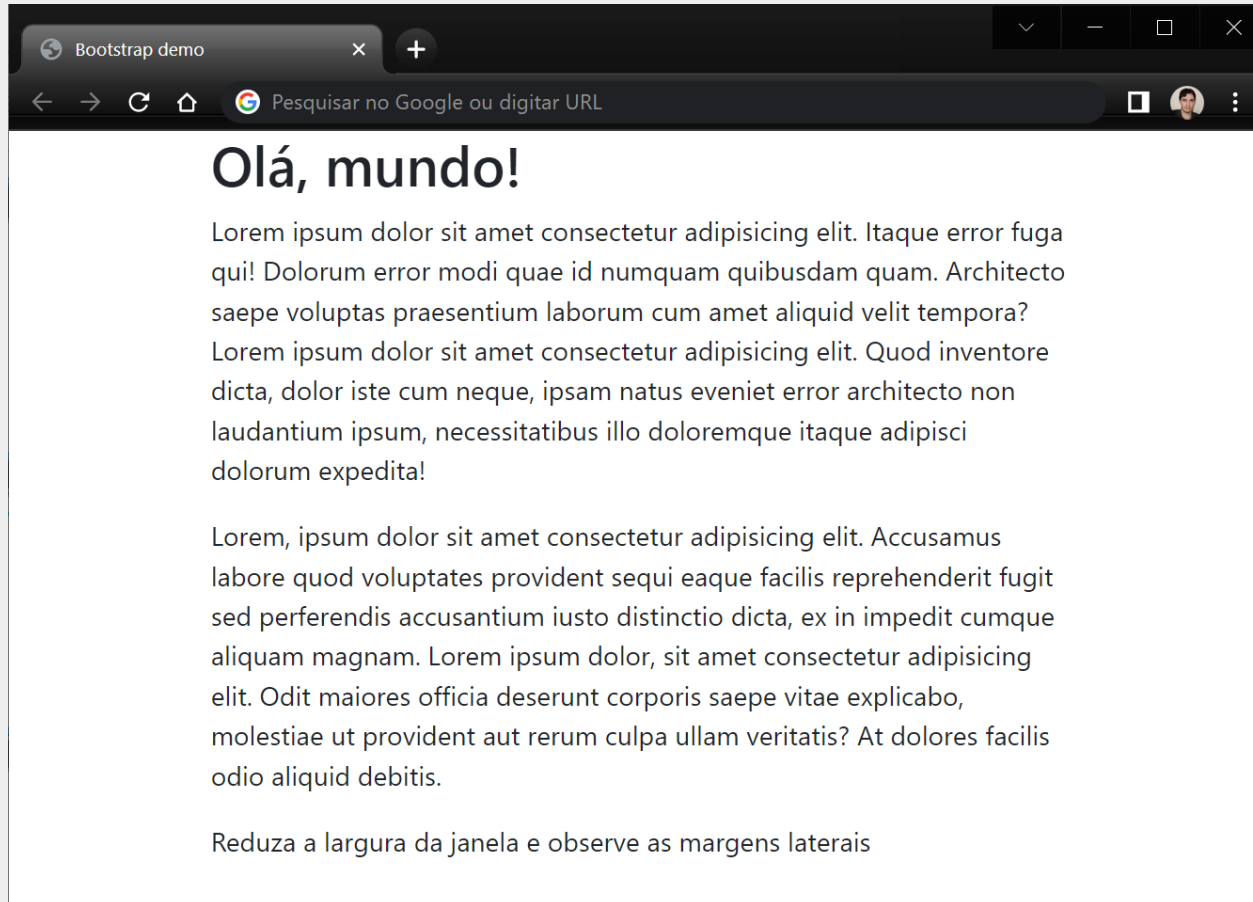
Bootstrap demo

Pesquisar no Google ou digitar URL

Olá, mundo!

Lorem ipsum dolor sit amet consectetur adipisicing elit. Itaque error fuga qui! Dolorum error modi quae id numquam quibusdam quam. Architecto saepe voluptas praesentium laborum cum amet aliquid velit tempora? Lorem ipsum dolor sit amet consectetur adipisicing elit. Quod inventore dicta, dolor iste cum neque, ipsam natus eveniet error architecto non laudantium ipsum, necessitatibus illo doloremque itaque adipisci dolorum expedita!

Lorem, ipsum dolor sit amet consectetur adipisicing elit. Accusamus labore quod voluptates provident sequi eaque facilis reprehenderit fugit sed perferendis accusantium iusto distinctio dicta, ex in impedit cumque aliquam magnam. Lorem ipsum dolor, sit amet consectetur adipisicing elit. Odit maiores officia deserunt corporis saepe vitae explicabo, molestiae ut provident aut rerum culpa ullam veritatis? At dolores facilis odio aliquid debitis.

Reduza a largura da janela e observe as margens laterais